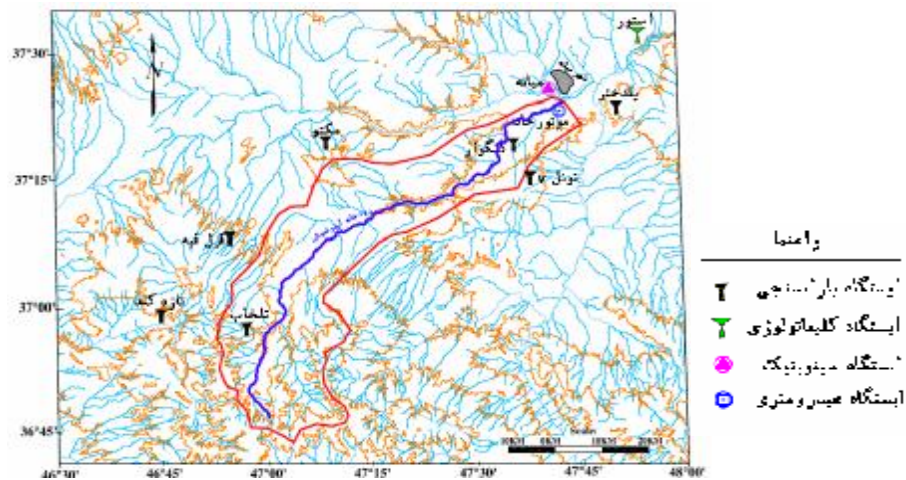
37°30'
37°15'
37°00'
36°45'
46°30'
46°45'
47°00'
47°15'
47°30'
47°45'
48°00'
N
میانه
مهتور کنار
گلگوا
تونل ۷
بلدختر
مکین
قزل قیه
نازو کند
تلخاب
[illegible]
Scale
10KM 0KM 10KM 20KM
راهنما
ایستگاه باران سنجی
ایستگاه کلیماتولوژی
ایستگاه سینوپتیک
ایستگاه هیدرومتری